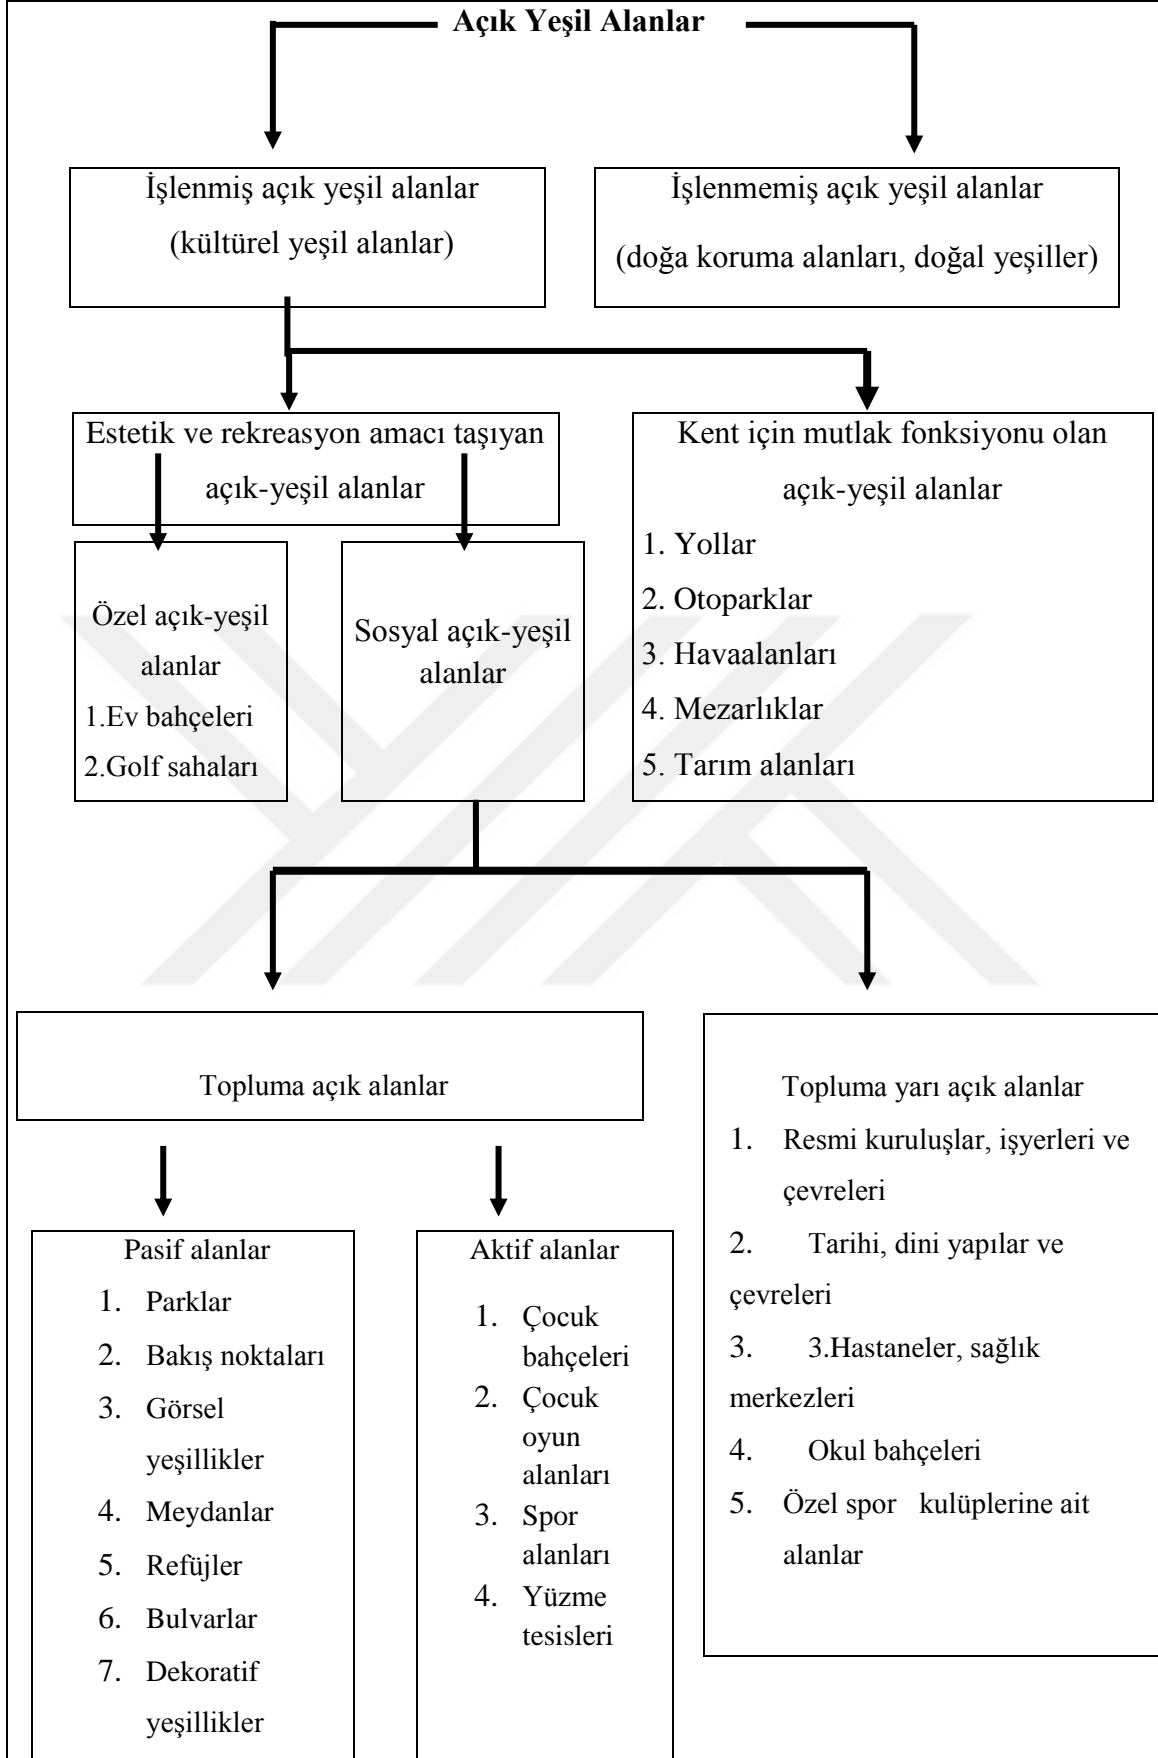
Açık Yeşil Alanlar

İşlenmiş açık yeşil alanlar
(kültürel yeşil alanlar)

İşlenmemiş açık yeşil alanlar
(doğa koruma alanları, doğal yeşiller)

Estetik ve rekreasyon amacı taşıyan açık-yeşil alanlar

Kent için mutlak fonksiyonu olan açık-yeşil alanlar
1. Yollar
2. Otoparklar
3. Havaalanları
4. Mezarlıklar
5. Tarım alanları

Özel açık-yeşil alanlar
1.Ev bahçeleri
2.Golf sahaları

Sosyal açık-yeşil alanlar

Topluma açık alanlar

Topluma yarı açık alanlar
1. Resmi kuruluşlar, işyerleri ve çevreleri
2. Tarihi, dini yapılar ve çevreleri
3. 3.Hastaneler, sağlık merkezleri
4. Okul bahçeleri
5. Özel spor kulüplerine ait alanlar

Pasif alanlar
1. Parklar
2. Bakış noktaları
3. Görsel yeşillikler
4. Meydanlar
5. Refüjler
6. Bulvarlar
7. Dekoratif yeşillikler

Aktif alanlar
1. Çocuk bahçeleri
2. Çocuk oyun alanları
3. Spor alanları
4. Yüzme tesisleri